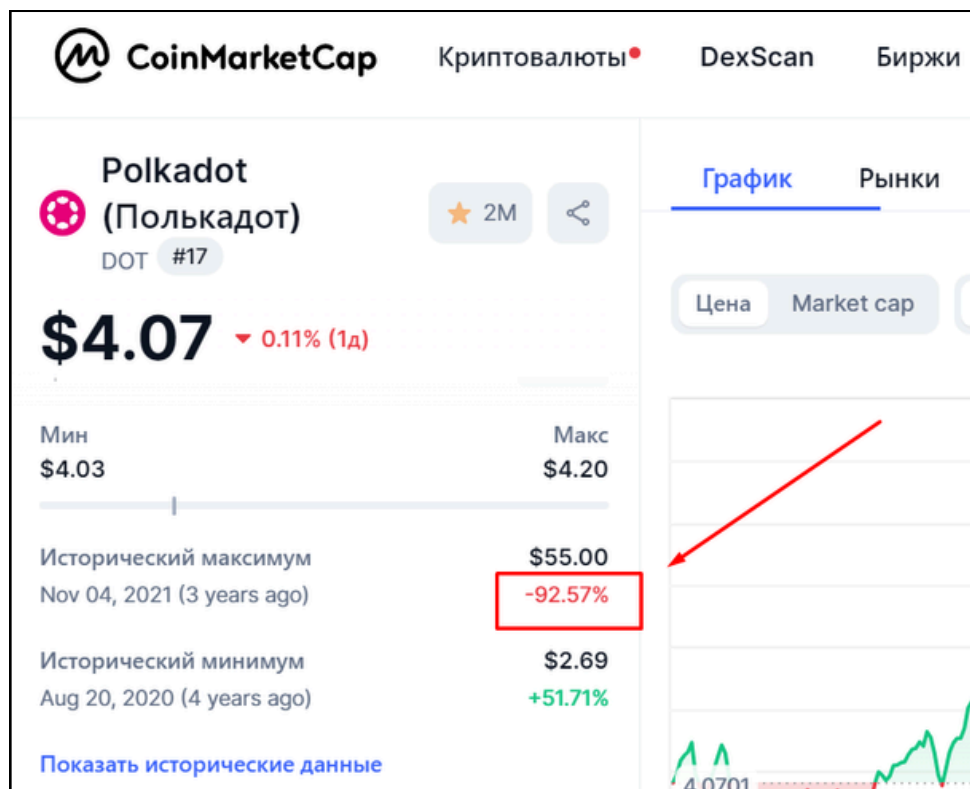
CoinMarketCap Криптовалюты DexScan Биржи

Polkadot (Полькадот)
DOT #17
2M

$4.07 0.11% (1д)

Мин
$4.03
Макс
$4.20

Исторический максимум
Nov 04, 2021 (3 years ago)
$55.00
-92.57%

Исторический минимум
Aug 20, 2020 (4 years ago)
$2.69
+51.71%

Показать исторические данные

График Рынки

Цена Market cap

4.0701